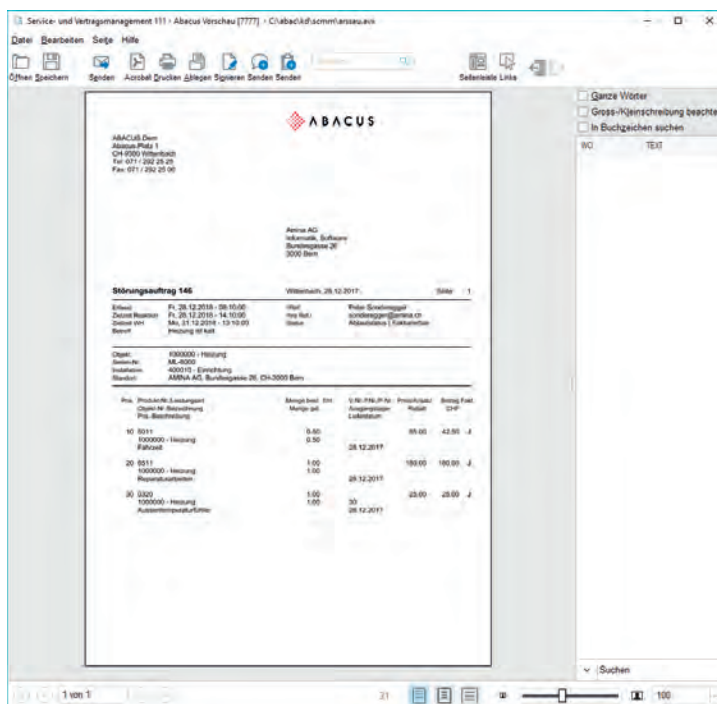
Service- und Vertragsmanagement 111 › Abacus Vorschau [7777] › C:\abac\kd\scmm\arssau.avx

Datei Bearbeiten Seite Hilfe

Öffnen Speichern Senden Acrobat Drucken Ablegen Signieren Senden Senden Seitenleiste Links

ABACUS

ABACUS Dem
Abacus-Platz 1
CH-9300 Wittenbach
Tel 071 / 292 25 25
Fax 071 / 292 25 00

Amina AG
Informatik, Software
Bundesgasse 26
3000 Bern

Störungsauftrag 146 Wittenbach, 28.12.2017 Seite 1

| Erfasst | Fr. 28.12.2018 - 08:10:00 | Wer | Peter Scrabnegger |
|---|---|---|---|
| Zeitzeit Reaktion | Fr. 28.12.2018 - 14:10:00 | Tel | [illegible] |
| Zeitziel WH | Mo. 31.12.2018 - 13:10:00 | Status | Abbaustatus / Kontrollenten |
| Betreff | Heizung ist kalt | | |

Objekt: 1000000 - Heizung
Serien-Nr: ML-5000
Installation: 400010 - Einrichtung
Standort: AMINA AG, Bundesgasse 26, CH-3000 Bern

| Pos. | Produkt-Nr./Leistungsart Objekt-Nr. Bezeichnung Pos.-Beschreibung | Menge best. Menge gel. | Eh. | V.Nr. P.Nr. Ausgangslager Lieferdatum | Preis/Ansatz Rabatt | Betrag CHF | Fakt. |
|---|---|---|---|---|---|---|---|
| 10 | 5011 1000000 - Heizung Fahrzeit | 0.50 0.50 | | 28.12.2017 | 85.00 | 42.50 | J |
| 20 | 5511 1000000 - Heizung Reparaturarbeiten | 1.00 1.00 | | 28.12.2017 | 160.00 | 160.00 | J |
| 30 | 0320 1000000 - Heizung Aussentemperaturfühler | 1.00 1.00 | | 30 28.12.2017 | 25.00 | 25.00 | J |

Ganze Wörter
Gross-/Kleinschreibung beachte
In Buchzeichen suchen
WO TEXT

Suchen

1 von 1 21 100